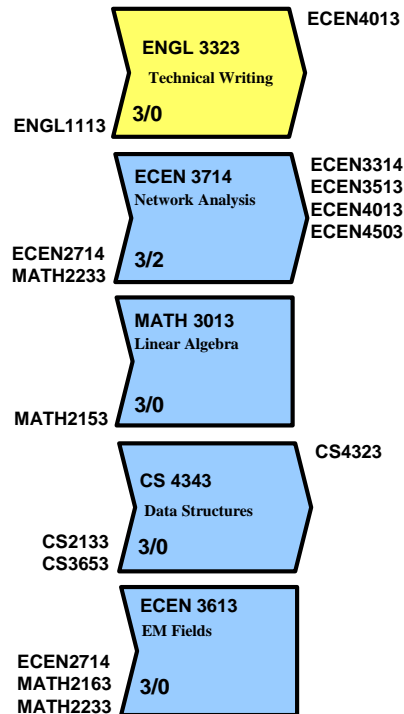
ECEN4013

ENGL 3323
Technical Writing
3/0

ENGL1113

ECEN 3714
Network Analysis
3/2

ECEN3314
ECEN3513
ECEN4013
ECEN4503

ECEN2714
MATH2233

MATH 3013
Linear Algebra
3/0

MATH2153

CS4323

CS 4343
Data Structures
3/0

CS2133
CS3653

ECEN 3613
EM Fields
3/0

ECEN2714
MATH2163
MATH2233